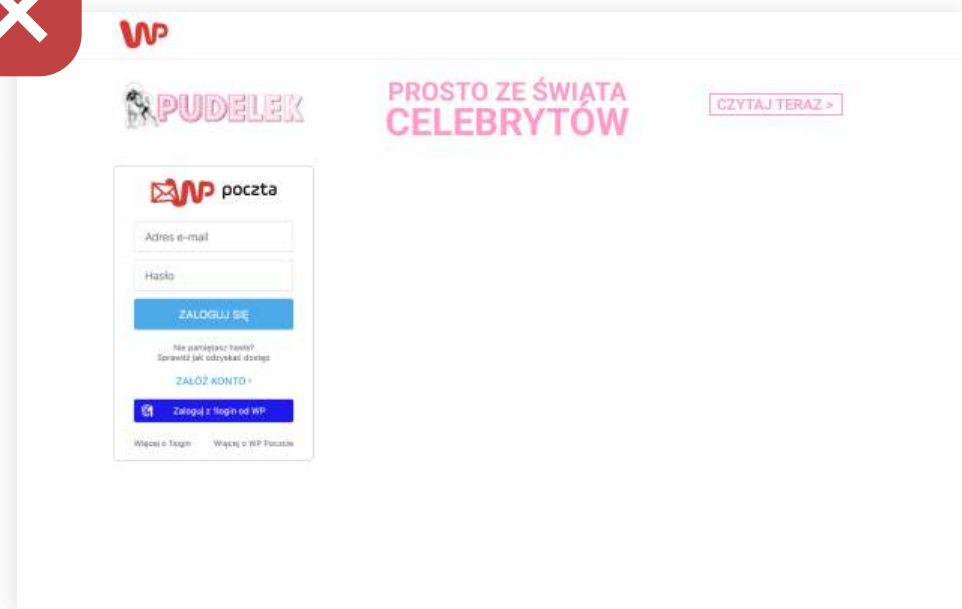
WP

PUDELEK

PROSTO ZE ŚWIATA CELEBRYTÓW

CZYTAJ TERAZ >

WP poczta

Adres e-mail

Hasło

ZALOGUJ SIĘ

Nie pamiętasz hasła? Sprawdź jak odzyskać dostęp

ZAŁÓŻ KONTO ›

Zaloguj z 1login od WP

Więcej o 1login

Więcej o WP Poczcie